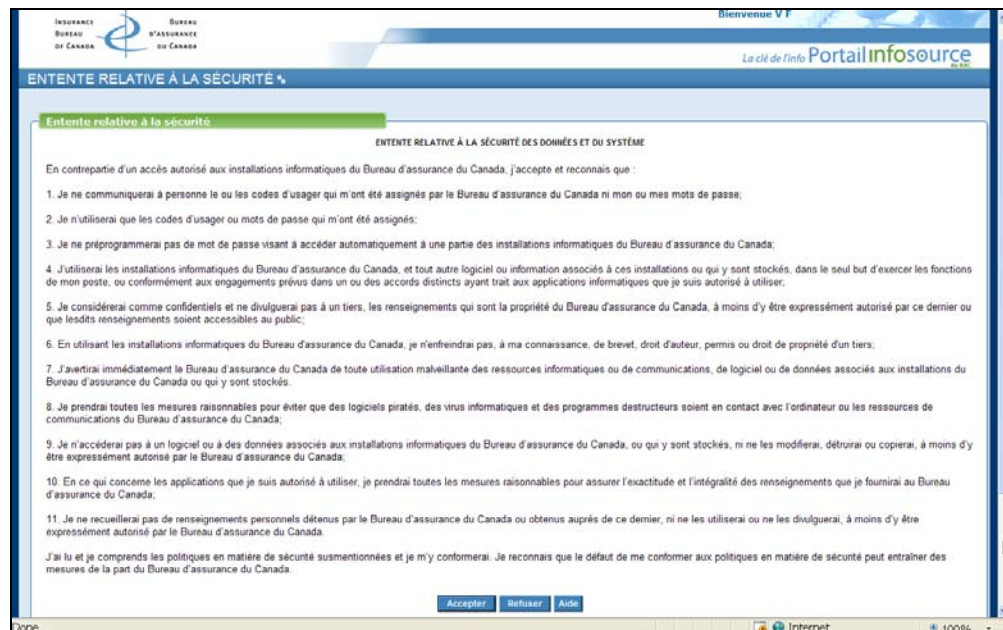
Insurance Bureau of Canada
Bureau d'assurance du Canada

Bienvenue V F

La clé de l'info Portail infosource du BAC

ENTENTE RELATIVE À LA SÉCURITÉ

Entente relative à la sécurité

ENTENTE RELATIVE À LA SÉCURITÉ DES DONNÉES ET DU SYSTÈME

En contrepartie d'un accès autorisé aux installations informatiques du Bureau d'assurance du Canada, j'accepte et reconnais que :

1. Je ne communiquerai à personne le ou les codes d'usager qui m'ont été assignés par le Bureau d'assurance du Canada ni mon ou mes mots de passe;

2. Je n'utiliserai que les codes d'usager ou mots de passe qui m'ont été assignés;

3. Je ne préprogrammerai pas de mot de passe visant à accéder automatiquement à une partie des installations informatiques du Bureau d'assurance du Canada;

4. J'utiliserai les installations informatiques du Bureau d'assurance du Canada, et tout autre logiciel ou information associés à ces installations ou qui y sont stockés, dans le seul but d'exercer les fonctions de mon poste, ou conformément aux engagements prévus dans un ou des accords distincts ayant trait aux applications informatiques que je suis autorisé à utiliser;

5. Je considérerai comme confidentiels et ne divulguerai pas à un tiers, les renseignements qui sont la propriété du Bureau d'assurance du Canada, à moins d'y être expressément autorisé par ce dernier ou que lesdits renseignements soient accessibles au public;

6. En utilisant les installations informatiques du Bureau d'assurance du Canada, je n'enfreindrai pas, à ma connaissance, de brevet, droit d'auteur, permis ou droit de propriété d'un tiers;

7. J'avertirai immédiatement le Bureau d'assurance du Canada de toute utilisation malveillante des ressources informatiques ou de communications, de logiciel ou de données associés aux installations du Bureau d'assurance du Canada ou qui y sont stockés.

8. Je prendrai toutes les mesures raisonnables pour éviter que des logiciels piratés, des virus informatiques et des programmes destructeurs soient en contact avec l'ordinateur ou les ressources de communications du Bureau d'assurance du Canada;

9. Je n'accéderai pas à un logiciel ou à des données associés aux installations informatiques du Bureau d'assurance du Canada, ou qui y sont stockés, ni ne les modifierai, détruirai ou copierai, à moins d'y être expressément autorisé par le Bureau d'assurance du Canada;

10. En ce qui concerne les applications que je suis autorisé à utiliser, je prendrai toutes les mesures raisonnables pour assurer l'exactitude et l'intégralité des renseignements que je fournirai au Bureau d'assurance du Canada;

11. Je ne recueillerai pas de renseignements personnels détenus par le Bureau d'assurance du Canada ou obtenus auprès de ce dernier, ni ne les utiliserai ou ne les divulguerai, à moins d'y être expressément autorisé par le Bureau d'assurance du Canada.

J'ai lu et je comprends les politiques en matière de sécurité susmentionnées et je m'y conformerai. Je reconnais que le défaut de me conformer aux politiques en matière de sécurité peut entraîner des mesures de la part du Bureau d'assurance du Canada.

Accepter Refuser Aide

Done
Internet
100%